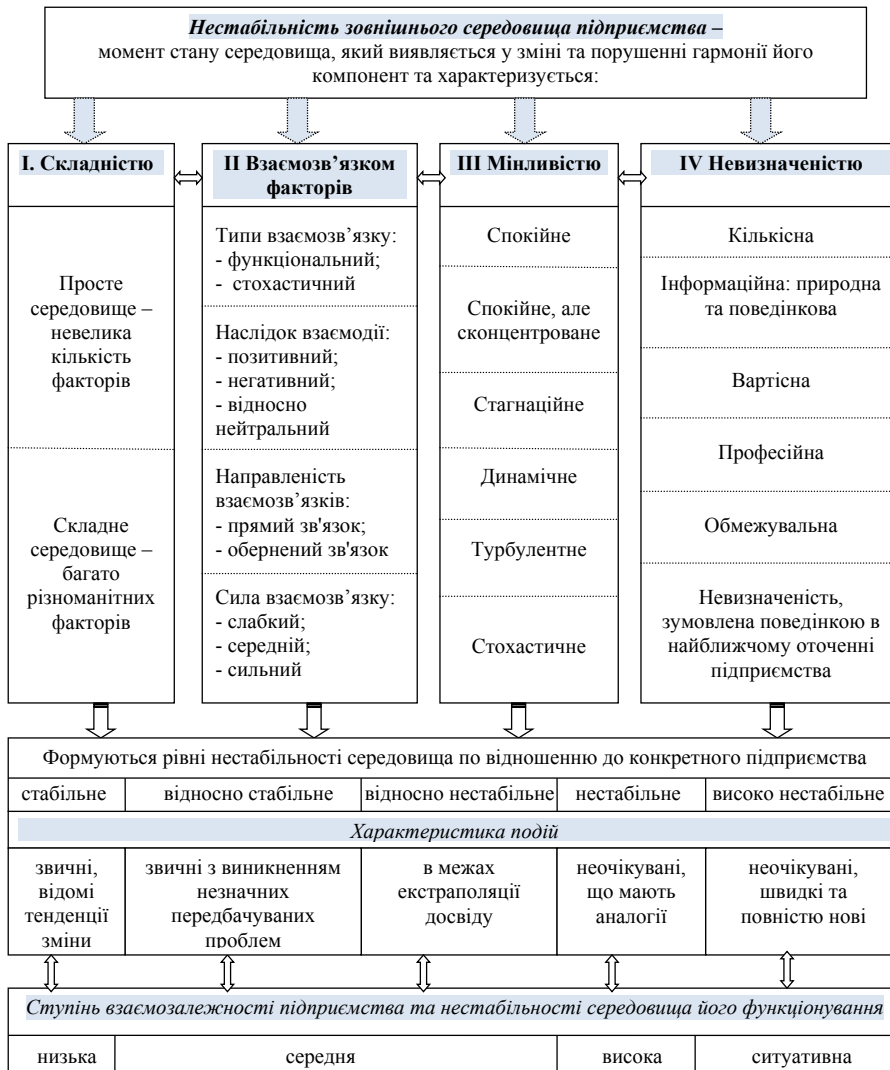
*Нестабільність зовнішнього середовища підприємства –*
момент стану середовища, який виявляється у зміні та порушенні гармонії його компонент та характеризується:

I. Складністю

Просте середовище – невелика кількість факторів

Складне середовище – багато різноманітних факторів

II Взаємозв'язком факторів

Типи взаємозв'язку:
- функціональний;
- стохастичний

Наслідок взаємодії:
- позитивний;
- негативний;
- відносно нейтральний

Направленість взаємозв'язків:
- прямий зв'язок;
- обернений зв'язок

Сила взаємозв'язку:
- слабкий;
- середній;
- сильний

III Мінливістю

Спокійне

Спокійне, але сконцентроване

Стагнаційне

Динамічне

Турбулентне

Стохастичне

IV Невизначеністю

Кількісна

Інформаційна: природна та поведінкова

Вартісна

Професійна

Обмежувальна

Невизначеність, зумовлена поведінкою в найближчому оточенні підприємства

Формуються рівні нестабільності середовища по відношенню до конкретного підприємства

| стабільне | відносно стабільне | відносно нестабільне | нестабільне | високо нестабільне |
|---|---|---|---|---|

*Характеристика подій*

| звичні, відомі тенденції зміни | звичні з виникненням незначних передбачуваних проблем | в межах екстраполяції досвіду | неочікувані, що мають аналогії | неочікувані, швидкі та повністю нові |
|---|---|---|---|---|

*Ступінь взаємозалежності підприємства та нестабільності середовища його функціонування*

| низька | середня | висока | ситуативна |
|---|---|---|---|